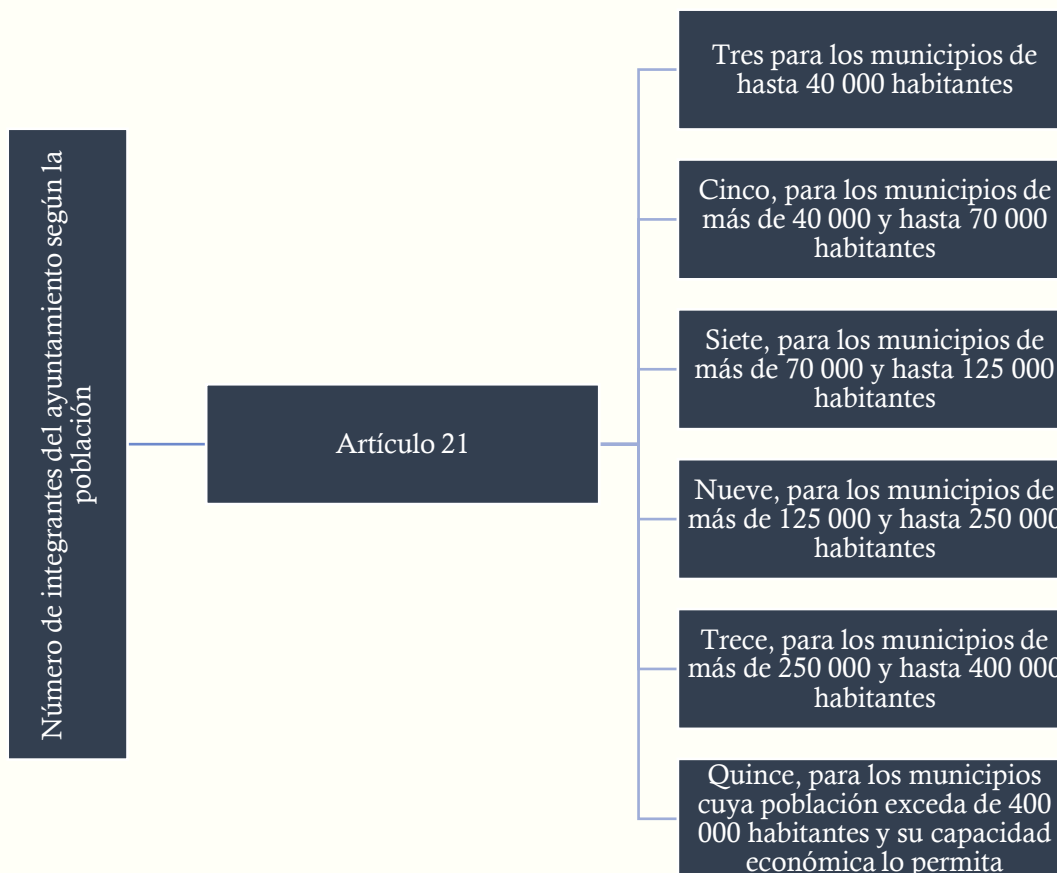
Número de integrantes del ayuntamiento según la población

Artículo 21

Tres para los municipios de hasta 40 000 habitantes

Cinco, para los municipios de más de 40 000 y hasta 70 000 habitantes

Siete, para los municipios de más de 70 000 y hasta 125 000 habitantes

Nueve, para los municipios de más de 125 000 y hasta 250 000 habitantes

Trece, para los municipios de más de 250 000 y hasta 400 000 habitantes

Quince, para los municipios cuya población exceda de 400 000 habitantes y su capacidad económica lo permita